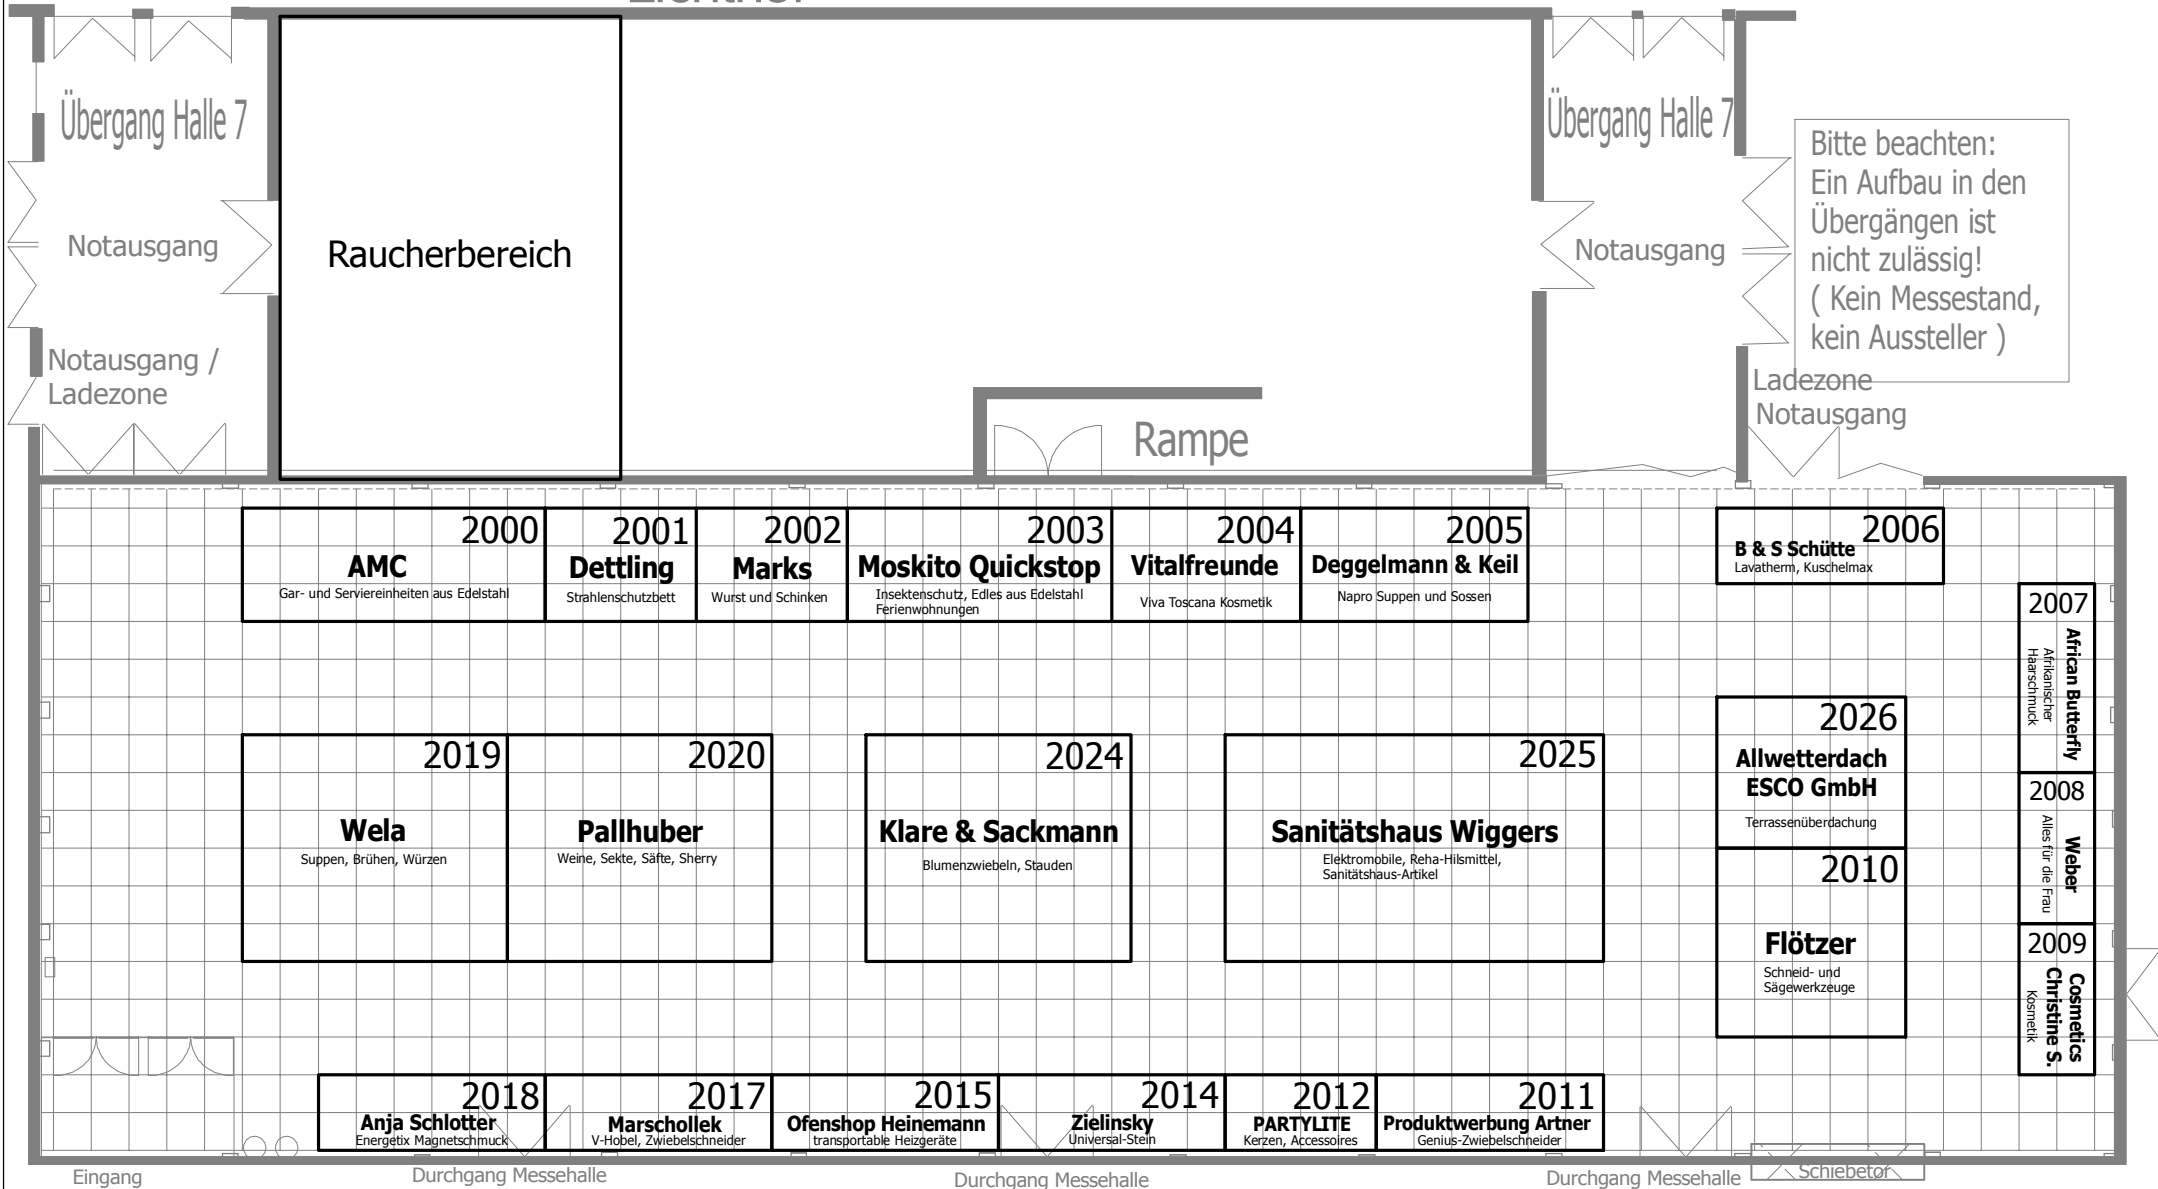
Übergang Halle 7

Notausgang

Notausgang / Ladezone

Raucherbereich

Übergang Halle 7

Notausgang

Bitte beachten: Ein Aufbau in den Übergängen ist nicht zulässig! ( Kein Messestand, kein Aussteller )

Ladezone Notausgang

Rampe

2000 AMC Gar- und Serviereinheiten aus Edelstahl

2001 Dettling Strahlenschutzbett

2002 Marks Wurst und Schinken

2003 Moskito Quickstop Insektenschutz, Edles aus Edelstahl Ferienwohnungen

2004 Vitalfreunde Viva Toscana Kosmetik

2005 Deggelmann & Keil Napro Suppen und Sossen

2006 B & S Schütte Lavatherm, Kuschelmax

2007 African Butterfly Afrikanischer Haarschmuck

2026 Allwetterdach ESCO GmbH Terrassenüberdachung

2008 Weber Alles für die Frau

2010 Flötzer Schneid- und Sägewerkzeuge

2009 Cosmetics Christine S. Kosmetik

2019 Wela Suppen, Brühen, Würzen

2020 Pallhuber Weine, Sekte, Säfte, Sherry

2024 Klare & Sackmann Blumenzwiebeln, Stauden

2025 Sanitätshaus Wiggers Elektromobile, Reha-Hilsmittel, Sanitätshaus-Artikel

2018 Anja Schlotter Energetix Magnetschmuck

2017 Marschollek V-Hobel, Zwiebelschneider

2015 Ofenshop Heinemann transportable Heizgeräte

2014 Zielinsky Universal-Stein

2012 PARTYLITE Kerzen, Accessoires

2011 Produktwerbung Artner Genius-Zwiebelschneider

Eingang

Durchgang Messehalle

Durchgang Messehalle

Durchgang Messehalle

Schiebetor